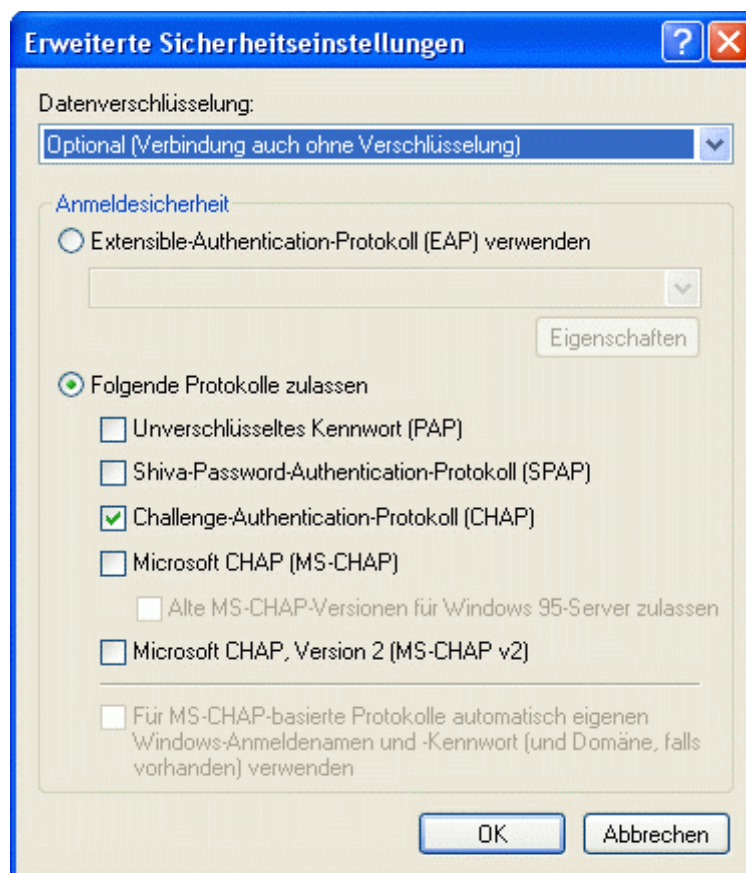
Erweiterte Sicherheitseinstellungen

?

Datenverschlüsselung:

Optional (Verbindung auch ohne Verschlüsselung)

Anmeldesicherheit

Extensible-Authentication-Protokoll (EAP) verwenden

Eigenschaften

Folgende Protokolle zulassen

Unverschlüsseltes Kennwort (PAP)

Shiva-Password-Authentication-Protokoll (SPAP)

Challenge-Authentication-Protokoll (CHAP)

Microsoft CHAP (MS-CHAP)

Alte MS-CHAP-Versionen für Windows 95-Server zulassen

Microsoft CHAP, Version 2 (MS-CHAP v2)

Für MS-CHAP-basierte Protokolle automatisch eigenen Windows-Anmeldenamen und -Kennwort (und Domäne, falls vorhanden) verwenden

OK

Abbrechen